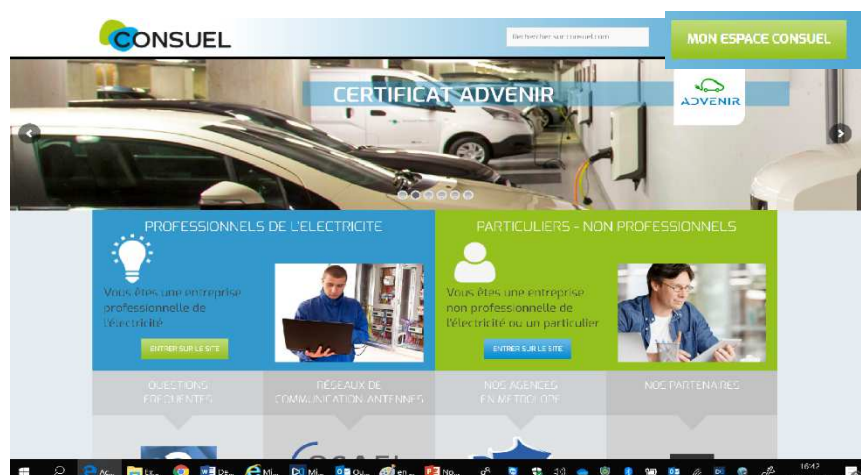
CONSUEL

Rechercher sur consuel.com

MON ESPACE CONSUEL

CERTIFICAT ADVENIR

ADVENIR

PROFESSIONNELS DE L'ELECTRICITE

Vous êtes une entreprise professionnelle de l'électricité

ENTRER SUR LE SITE

PARTICULIERS - NON PROFESSIONNELS

Vous êtes une entreprise non professionnelle de l'électricité ou un particulier

ENTRER SUR LE SITE

QUESTIONS FREQUENTES

RESEAUX DE COMMUNICATION ANTENNES

NOS AGENCES EN METROPOLE

NOS PARTENAIRES

16:43